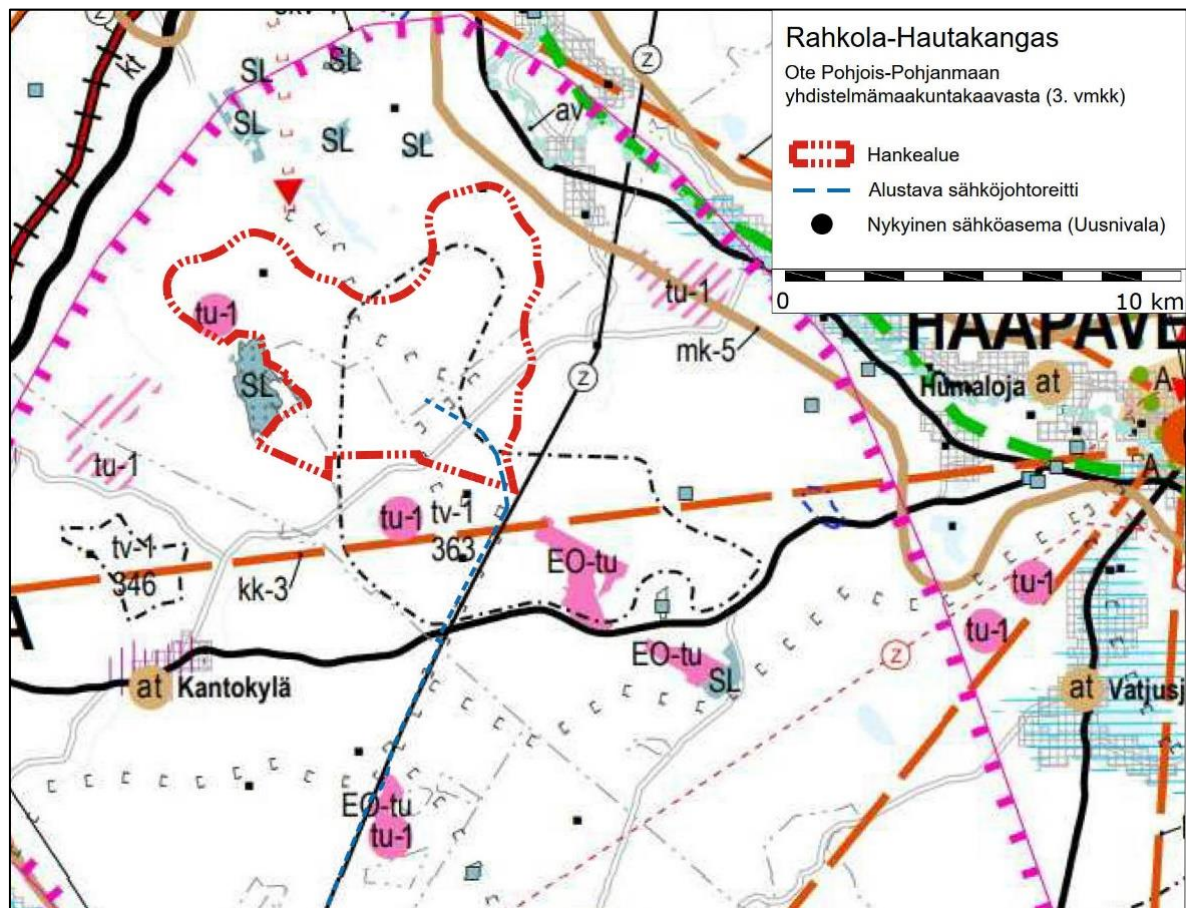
Rahkola-Hautakangas
Ote Pohjois-Pohjanmaan yhdistelmämaakuntakaavasta (3. vmkk)

Hankealue
Alustava sähköjohtoreitti
Nykyinen sähköasema (Uusnivala)

0
10 km

kt
SL
SL
SL
SL
SL
z
av
tu-1
tu-1
mk-5
z
HAAPAVE
Humaloja
at
A
A
SL
tu-1
tu-1
tv-1
363
tv-1
346
kk-3
EO-tu
EO-tu
SL
z
tu-1
tu-1
at
Kantokylä
at
Vatjusj
EO-tu
tu-1